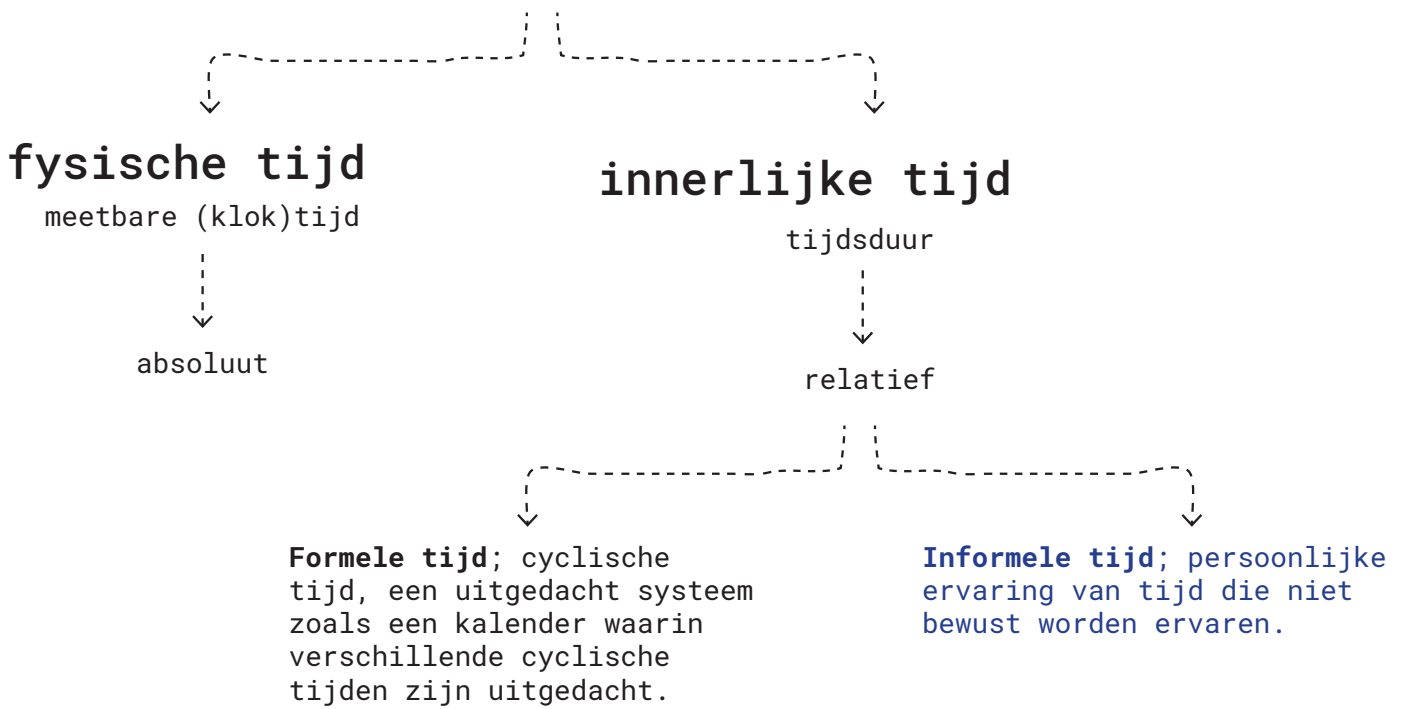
fysische tijd
meetbare (klok)tijd

absoluut

innerlijke tijd
tijdsduur

relatief

**Formele tijd**; cyclische tijd, een uitgedacht systeem zoals een kalender waarin verschillende cyclische tijden zijn uitgedacht.

**Informele tijd**; persoonlijke ervaring van tijd die niet bewust worden ervaren.